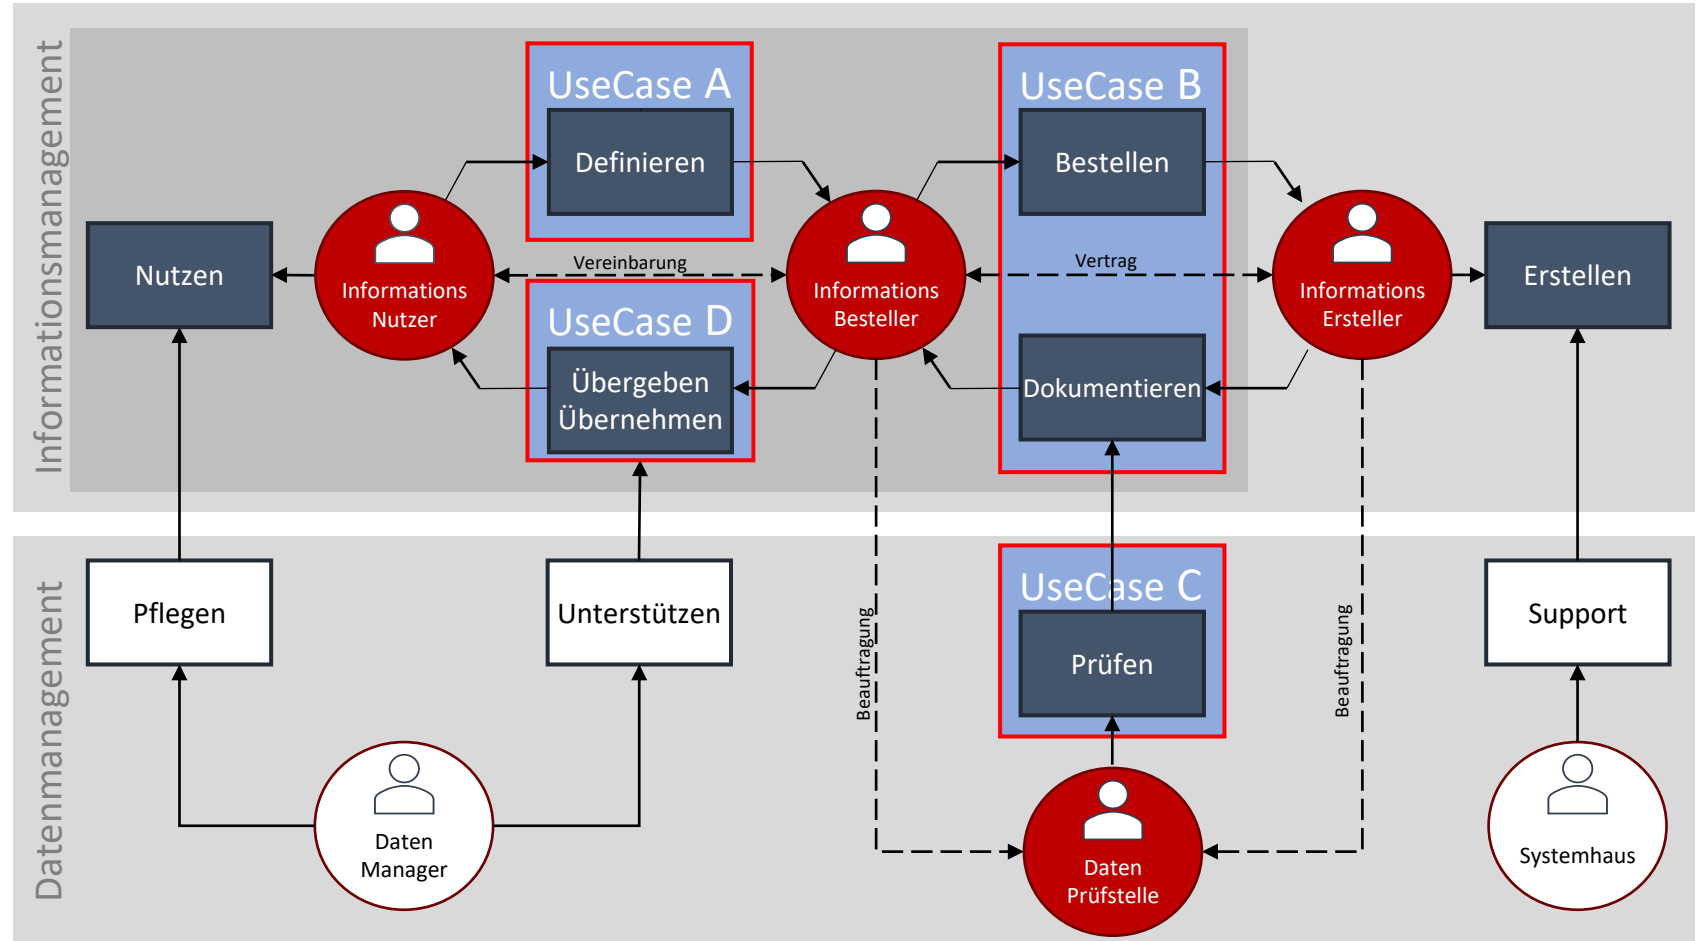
Informationsmanagement

UseCase A
Definieren

UseCase B
Bestellen

Nutzen

Informations Nutzer

Vereinbarung

Informations Besteller

Vertrag

Informations Ersteller

Erstellen

UseCase D
Übergeben Übernehmen

Dokumentieren

Datenmanagement

Pflegen

Unterstützen

Beauftragung

UseCase C
Prüfen

Beauftragung

Support

Daten Manager

Daten Prüfstelle

Systemhaus